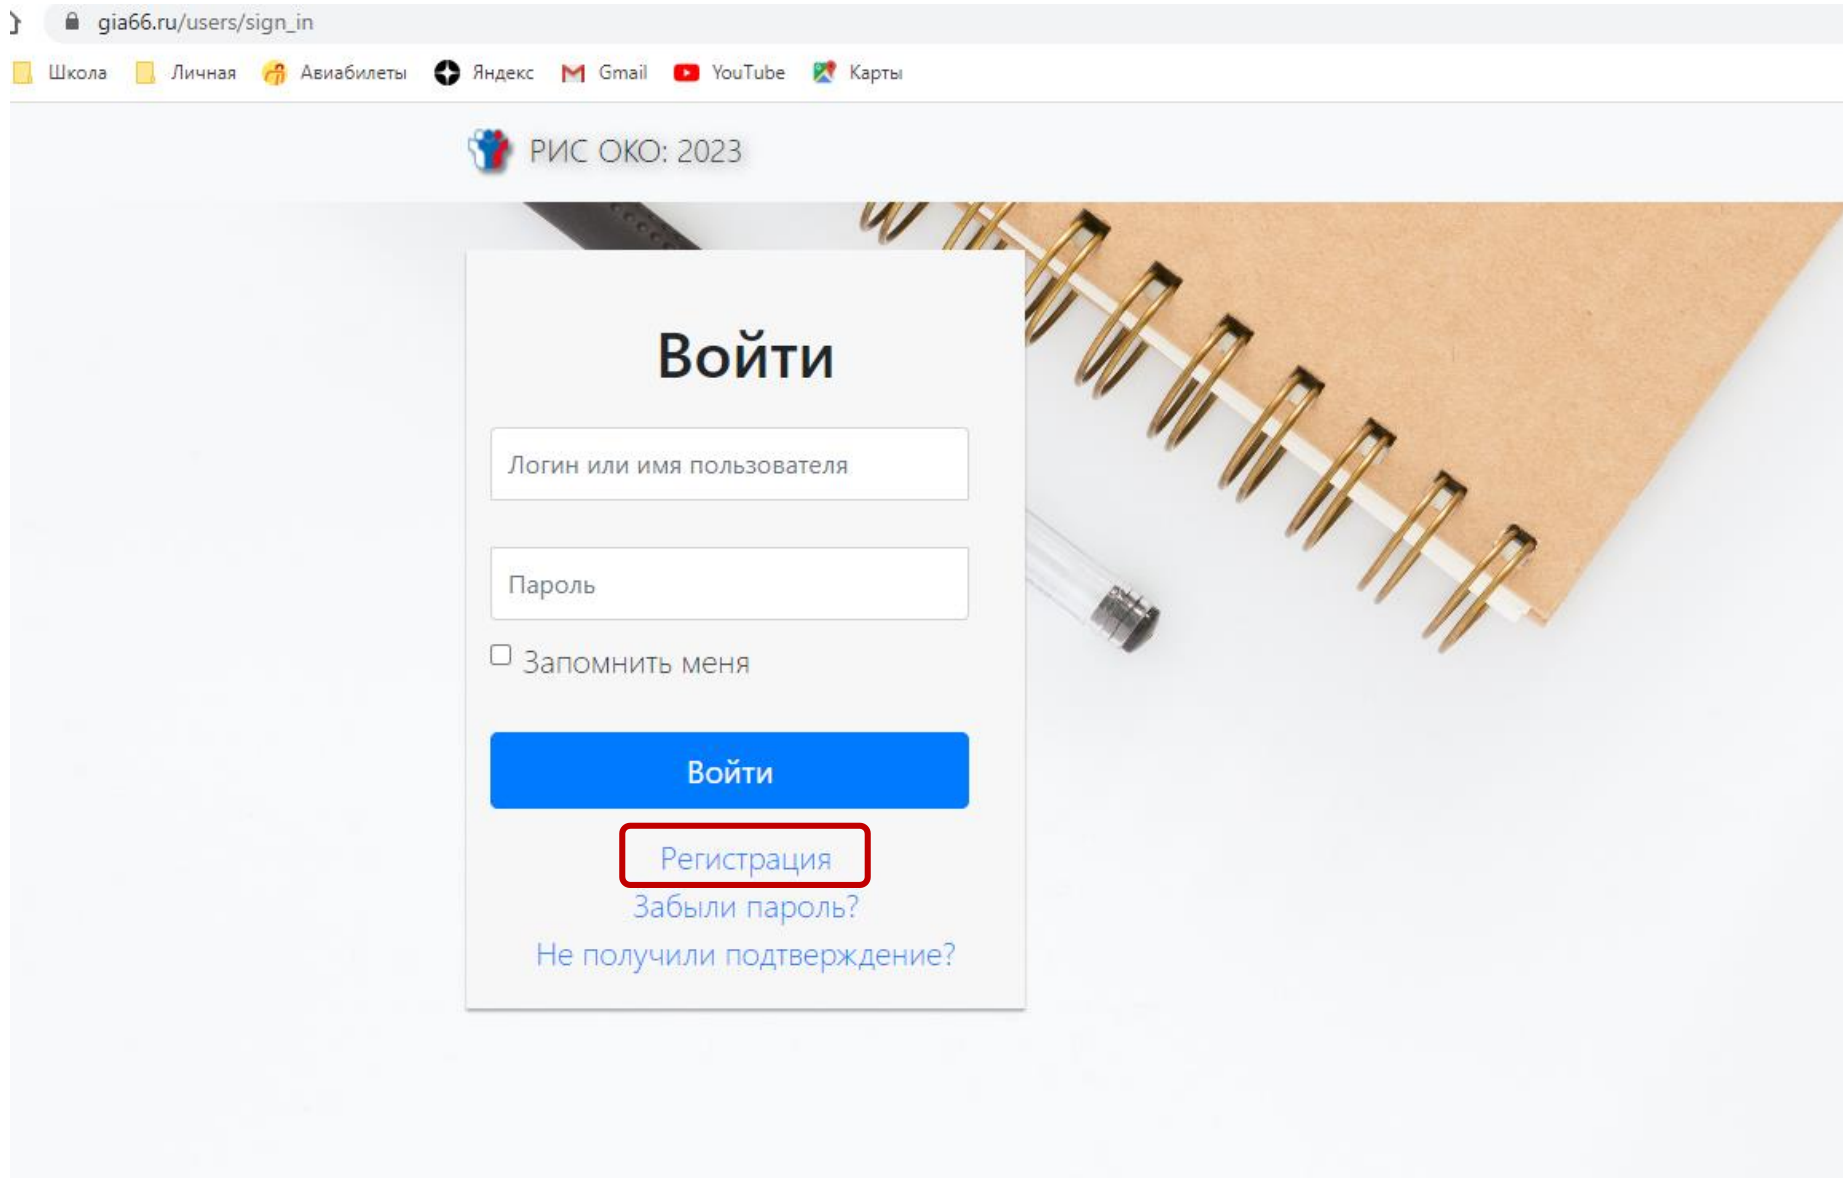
gia66.ru/users/sign_in

Школа Личная Авиабилеты Яндекс Gmail YouTube Карты

РИС ОКО: 2023

Войти

Логин или имя пользователя

Пароль

Запомнить меня

Войти

Регистрация

Забыли пароль?

Не получили подтверждение?